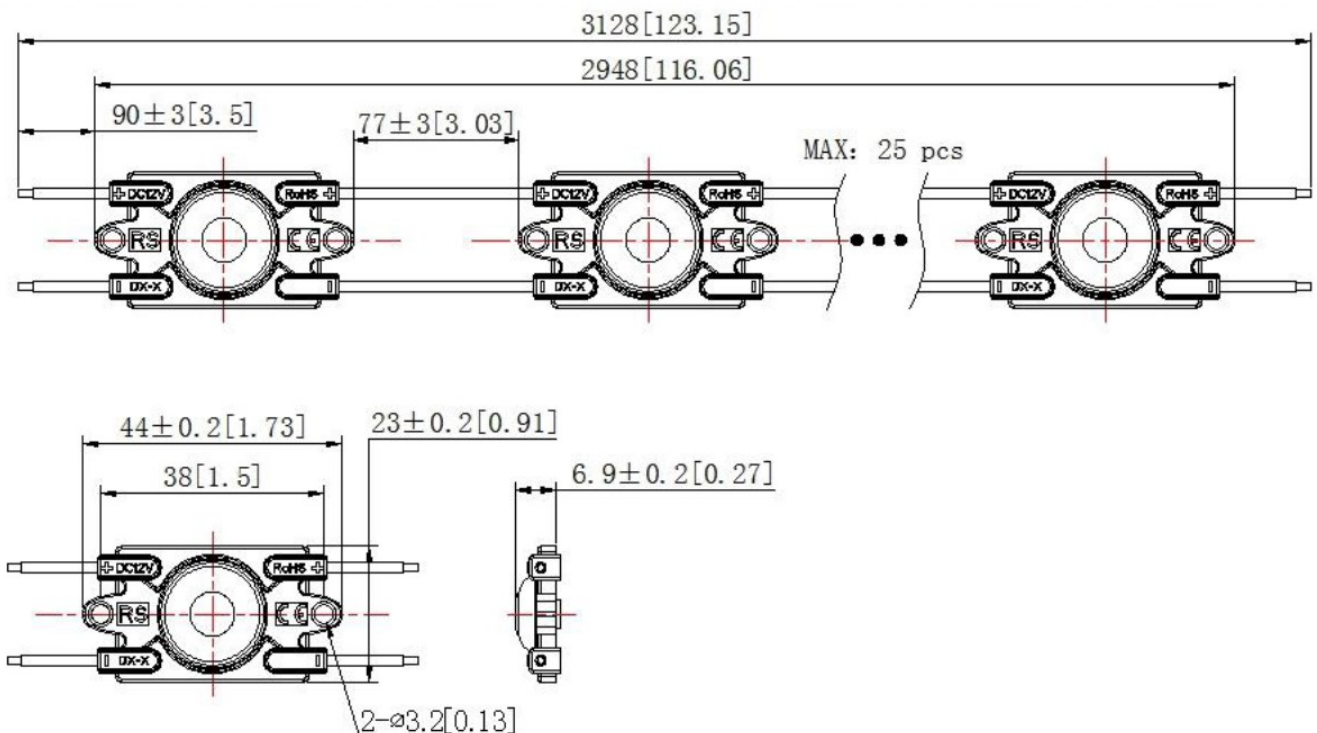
3128[123.15]

2948[116.06]

90±3[3.5]

77±3[3.03]

MAX: 25 pcs

+ DC12V

RoHS +

RS

CE

DX-X

+ DC12V

RoHS +

RS

CE

DX-X

+ DC12V

RoHS +

RS

CE

DX-X

44±0.2[1.73]

23±0.2[0.91]

38[1.5]

6.9±0.2[0.27]

+ DC12V

RoHS +

RS

CE

DX-X

2-⌀3.2[0.13]